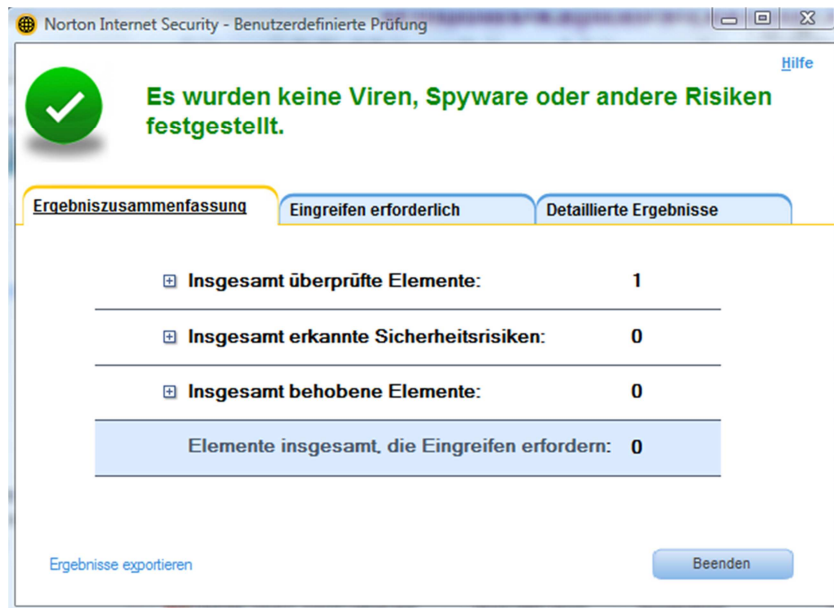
Norton Internet Security - Benutzerdefinierte Prüfung

Hilfe

Es wurden keine Viren, Spyware oder andere Risiken festgestellt.

Ergebniszusammenfassung | Eingreifen erforderlich | Detaillierte Ergebnisse

⊞ Insgesamt überprüfte Elemente: 1

⊞ Insgesamt erkannte Sicherheitsrisiken: 0

⊞ Insgesamt behobene Elemente: 0

Elemente insgesamt, die Eingreifen erfordern: 0

Ergebnisse exportieren

Beenden